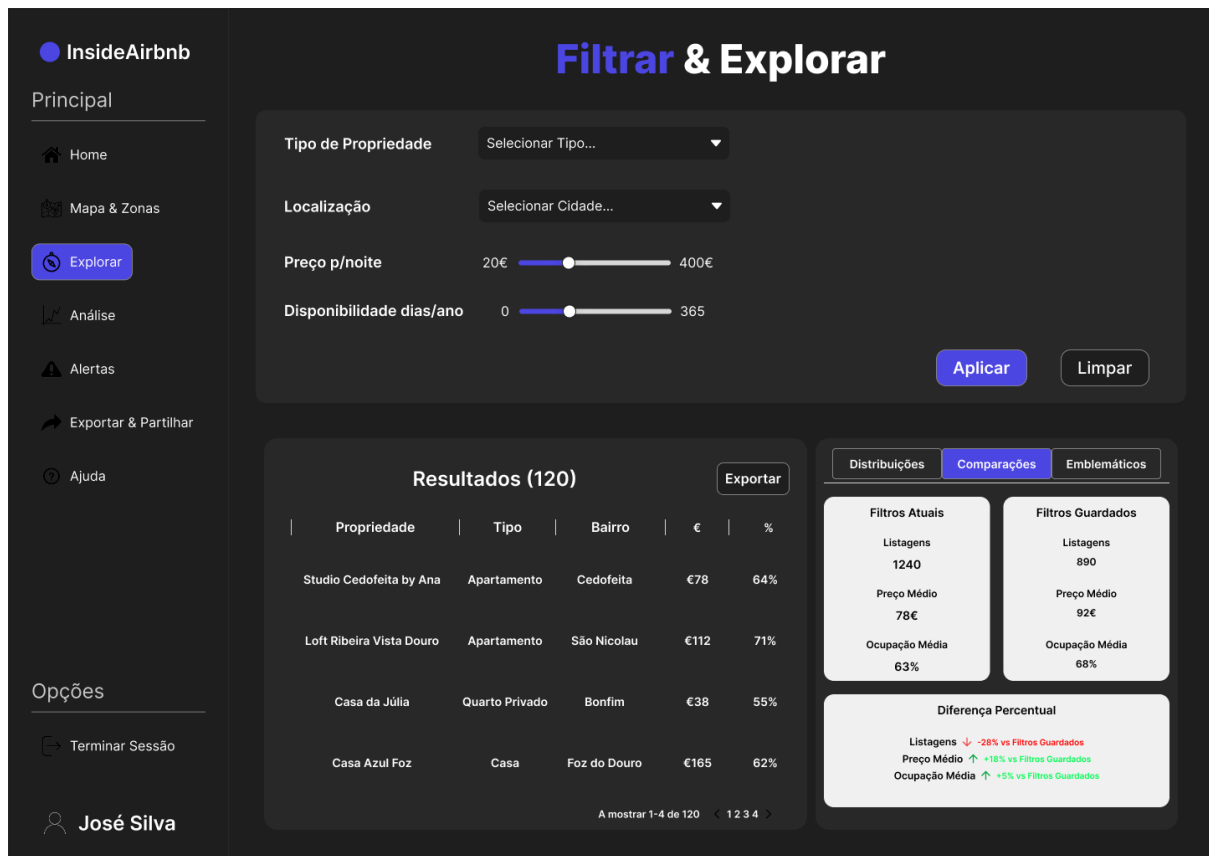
InsideAirbnb

Principal

Home

Mapa & Zonas

Explorar

Análise

Alertas

Exportar & Partilhar

Ajuda

Opções

Terminar Sessão

José Silva

Filtrar & Explorar

Tipo de Propriedade Selecionar Tipo...

Localização Selecionar Cidade...

Preço p/noite 20€ 400€

Disponibilidade dias/ano 0 365

Aplicar Limpar

Resultados (120)

Exportar

| Propriedade | Tipo | Bairro | € | % |
|---|---|---|---|---|
| Studio Cedofeita by Ana | Apartamento | Cedofeita | €78 | 64% |
| Loft Ribeira Vista Douro | Apartamento | São Nicolau | €112 | 71% |
| Casa da Júlia | Quarto Privado | Bonfim | €38 | 55% |
| Casa Azul Foz | Casa | Foz do Douro | €165 | 62% |

A mostrar 1-4 de 120 1 2 3 4

Distribuições Comparações Emblemáticos

Filtros Atuais
Listagens
1240
Preço Médio
78€
Ocupação Média
63%

Filtros Guardados
Listagens
890
Preço Médio
92€
Ocupação Média
68%

Diferença Percentual
Listagens -28% vs Filtros Guardados
Preço Médio +18% vs Filtros Guardados
Ocupação Média +5% vs Filtros Guardados